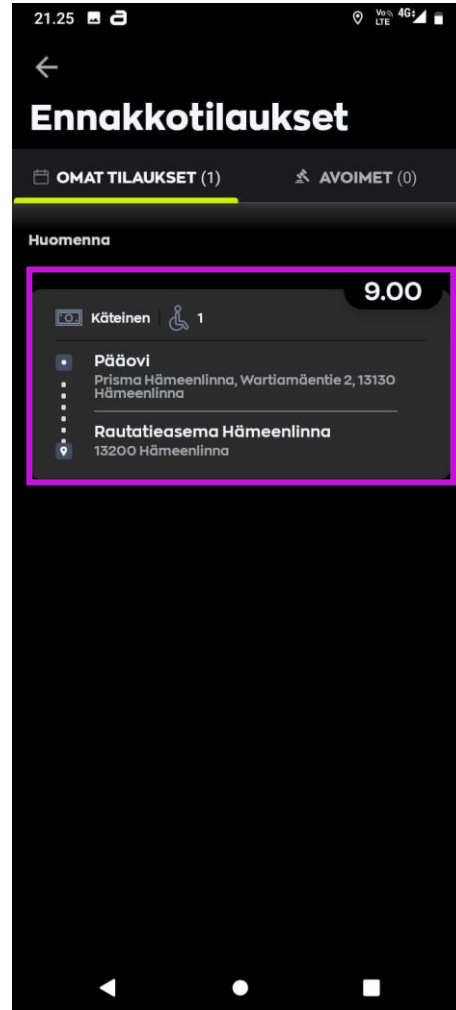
21.25

Vo LTE 4G

←

Ennakkotilaukset

OMAT TILAUKSET (1)

AVOIMET (0)

Huomenna

9.00

Käteinen 1

Pääovi

Prisma Hämeenlinna, Wartiamäentie 2, 13130 Hämeenlinna

Rautatieasema Hämeenlinna

13200 Hämeenlinna